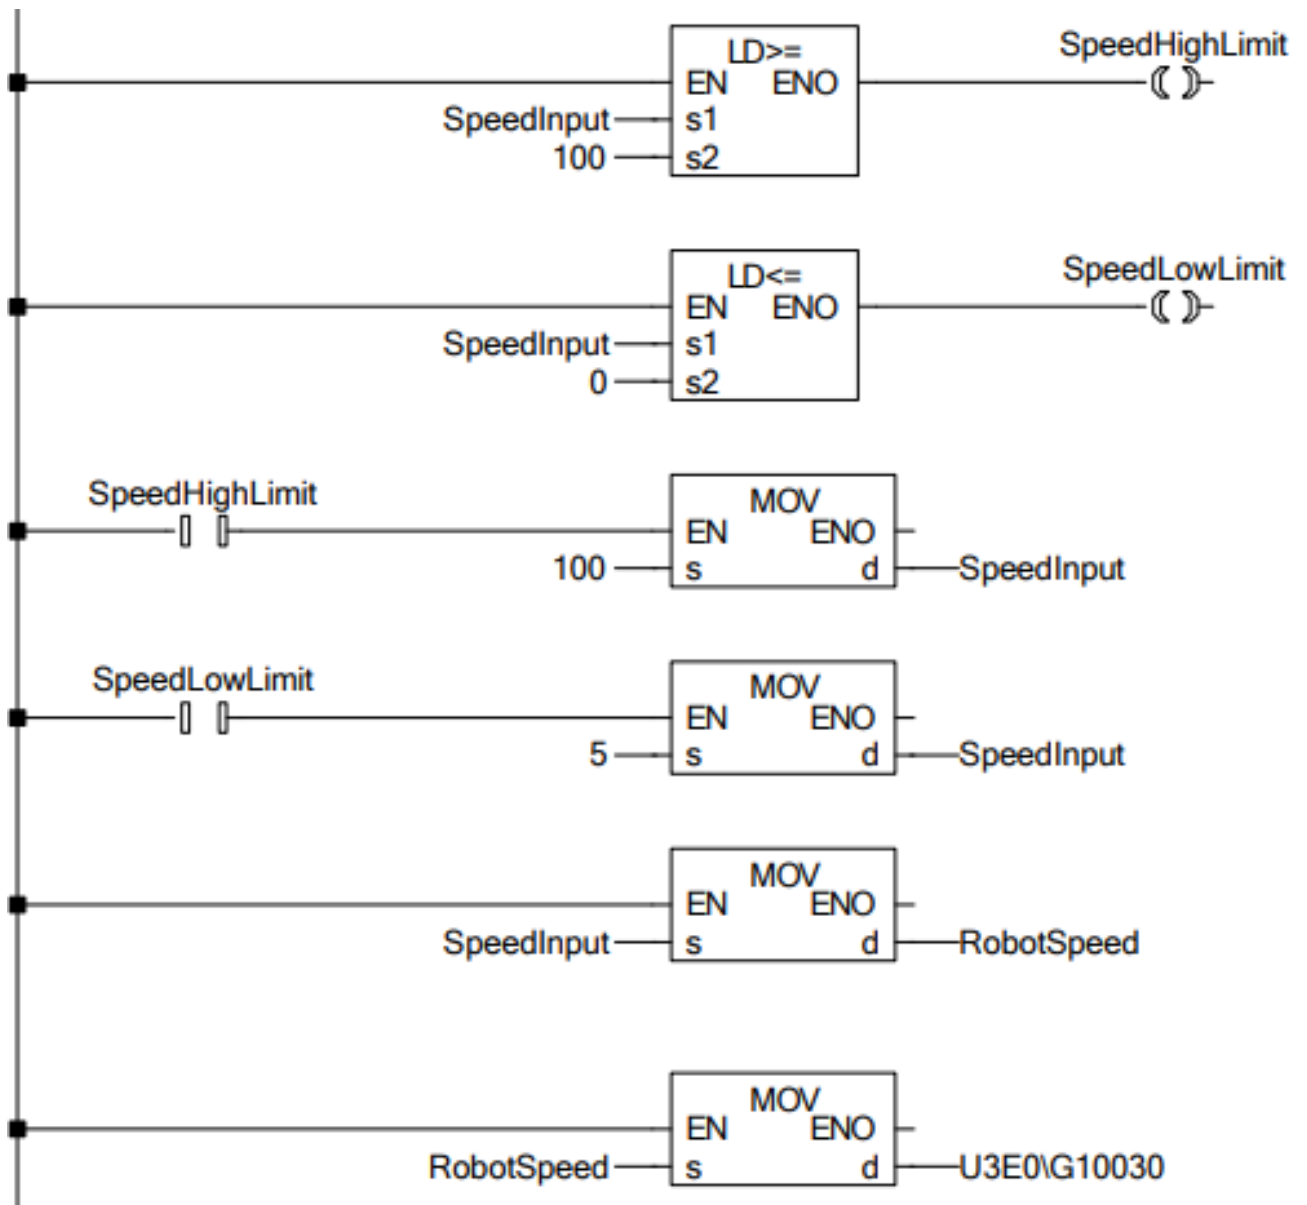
LD>=
EN ENO
SpeedInput s1
100 s2
SpeedHighLimit

LD<=
EN ENO
SpeedInput s1
0 s2
SpeedLowLimit

SpeedHighLimit
MOV
EN ENO
100 s d SpeedInput

SpeedLowLimit
MOV
EN ENO
5 s d SpeedInput

MOV
EN ENO
SpeedInput s d RobotSpeed

MOV
EN ENO
RobotSpeed s d U3E0\G10030